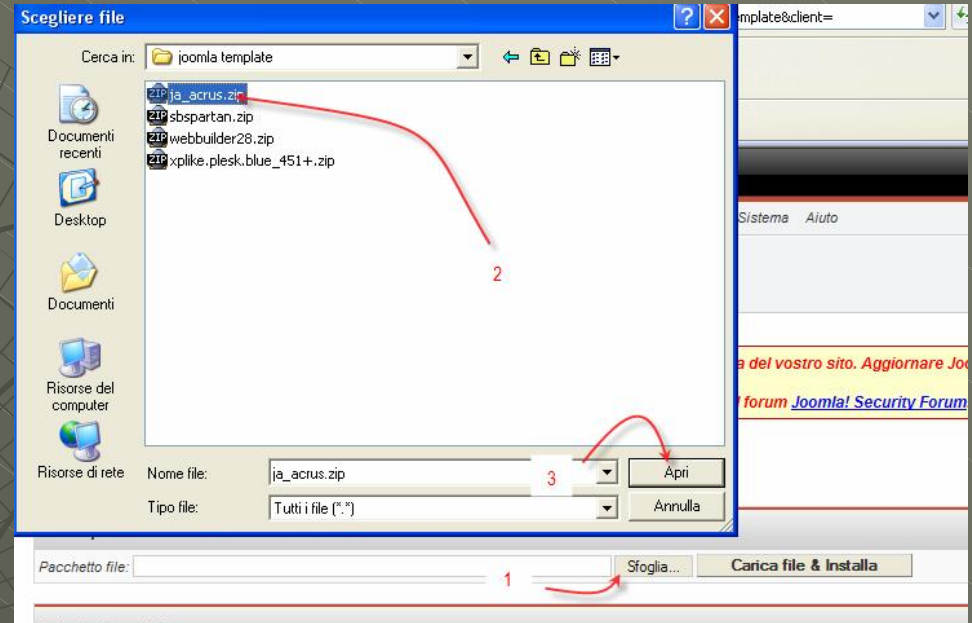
Scegliere file

Cerca in: joomla template

Documenti recenti

Desktop

Documenti

Risorse del computer

Risorse di rete

ja_acrus.zip
sbspartan.zip
webbuilder28.zip
xplike.plesk.blue_451+.zip

2

Nome file: ja_acrus.zip

3

Apri

Tipo file: Tutti i file (*.*)

Annulla

mplate&client=

Sistema Aiuto

a del vostro sito. Aggiornare Jo

forum Joomla! Security Forum

Pacchetto file:

Sfoglia...

Carica file & Installa

1